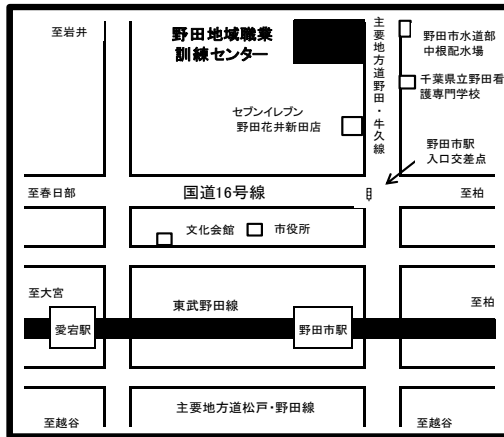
至岩井

野田地域職業
訓練センター

主要地方道野田・牛久線

野田市水道部
中根配水場

千葉県立野田看護専門学校

セブンイレブン
野田花井新田店

野田市駅
入口交差点

至春日部

国道16号線

至柏

文化会館

市役所

至大宮

東武野田線

至柏

愛宕駅

野田市駅

主要地方道松戸・野田線

至越谷

至越谷